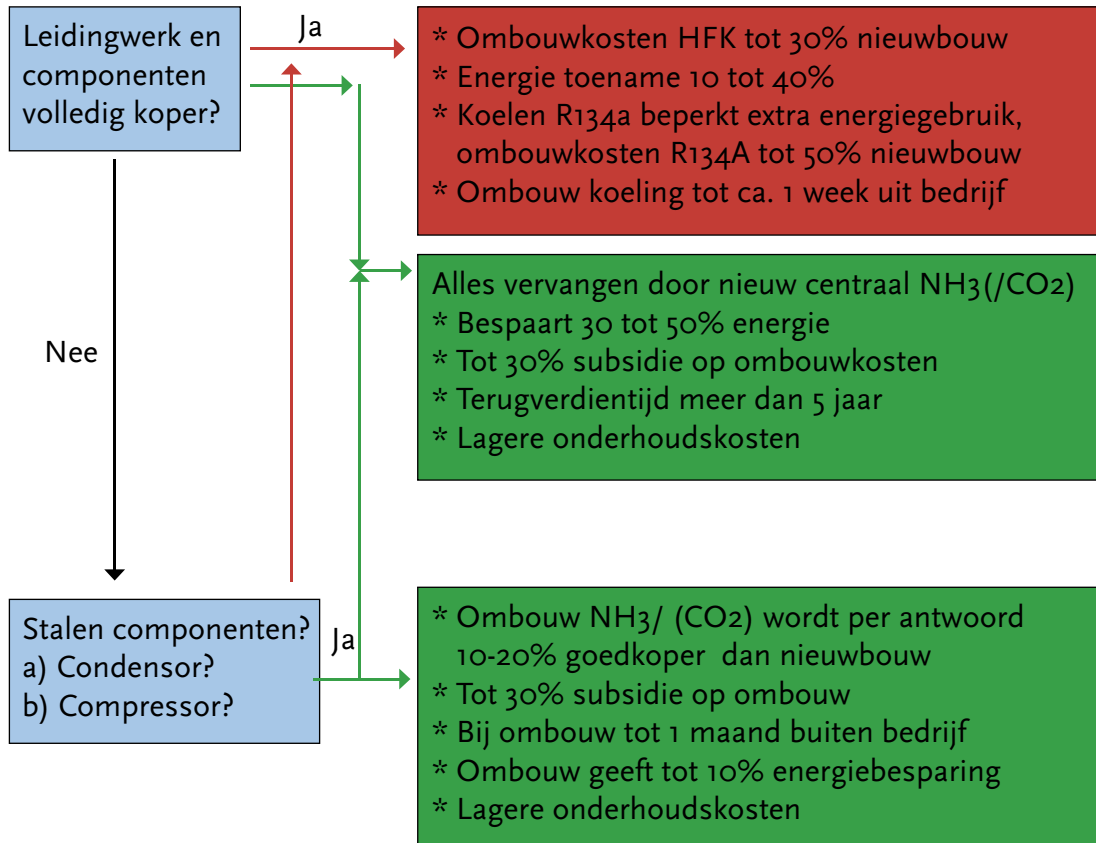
Leidingwerk en componenten volledig koper?

Ja

* Ombouwkosten HFK tot 30% nieuwbouw
* Energie toename 10 tot 40%
* Koelen R134a beperkt extra energiegebruik, ombouwkosten R134A tot 50% nieuwbouw
* Ombouw koeling tot ca. 1 week uit bedrijf

Alles vervangen door nieuw centraal NH3(/CO2)
* Bespaart 30 tot 50% energie
* Tot 30% subsidie op ombouwkosten
* Terugverdientijd meer dan 5 jaar
* Lagere onderhoudskosten

Nee

Stalen componenten?
a) Condensor?
b) Compressor?

Ja

* Ombouw NH3/ (CO2) wordt per antwoord 10-20% goedkoper dan nieuwbouw
* Tot 30% subsidie op ombouw
* Bij ombouw tot 1 maand buiten bedrijf
* Ombouw geeft tot 10% energiebesparing
* Lagere onderhoudskosten